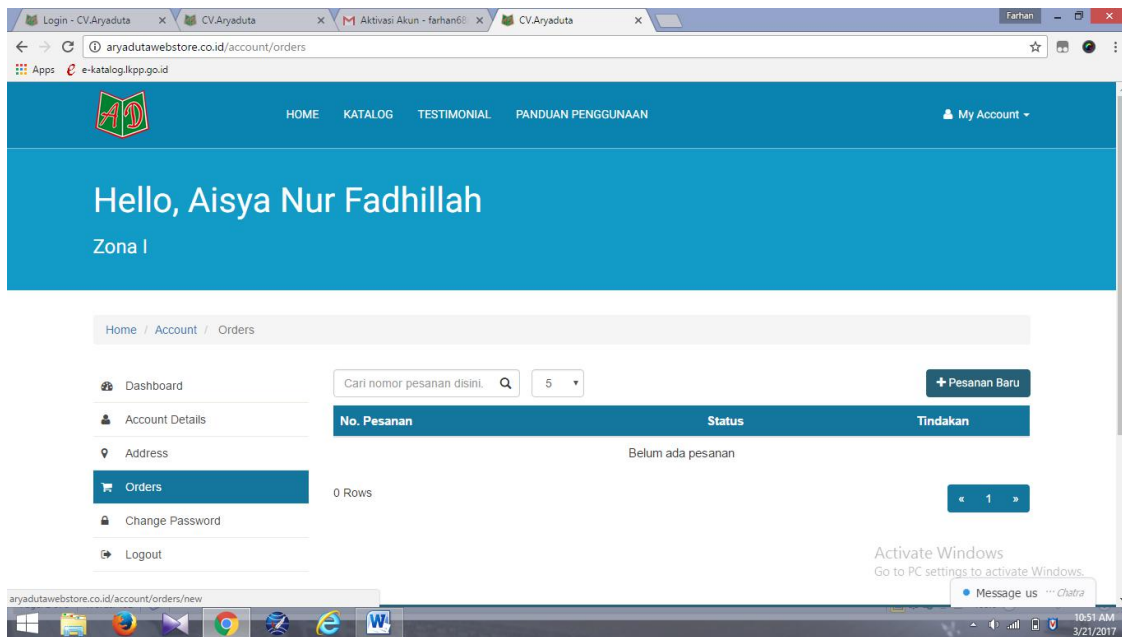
Login - CV.Aryaduta ×
CV.Aryaduta ×
Aktivasi Akun - farhan68 ×
CV.Aryaduta ×
Farhan

aryadutawebstore.co.id/account/orders

Apps e-katalog.lkpp.go.id

AD

HOME KATALOG TESTIMONIAL PANDUAN PENGGUNAAN

My Account

Hello, Aisya Nur Fadhillah

Zona I

Home / Account / Orders

Dashboard
Account Details
Address
Orders
Change Password
Logout

Cari nomor pesanan disini.
5
+ Pesanan Baru

| No. Pesanan | Status | Tindakan |
|---|---|---|
| | Belum ada pesanan | |

0 Rows

« 1 »

Activate Windows
Go to PC settings to activate Windows.

Message us Chatra

aryadutawebstore.co.id/account/orders/new

10:51 AM
3/21/2017